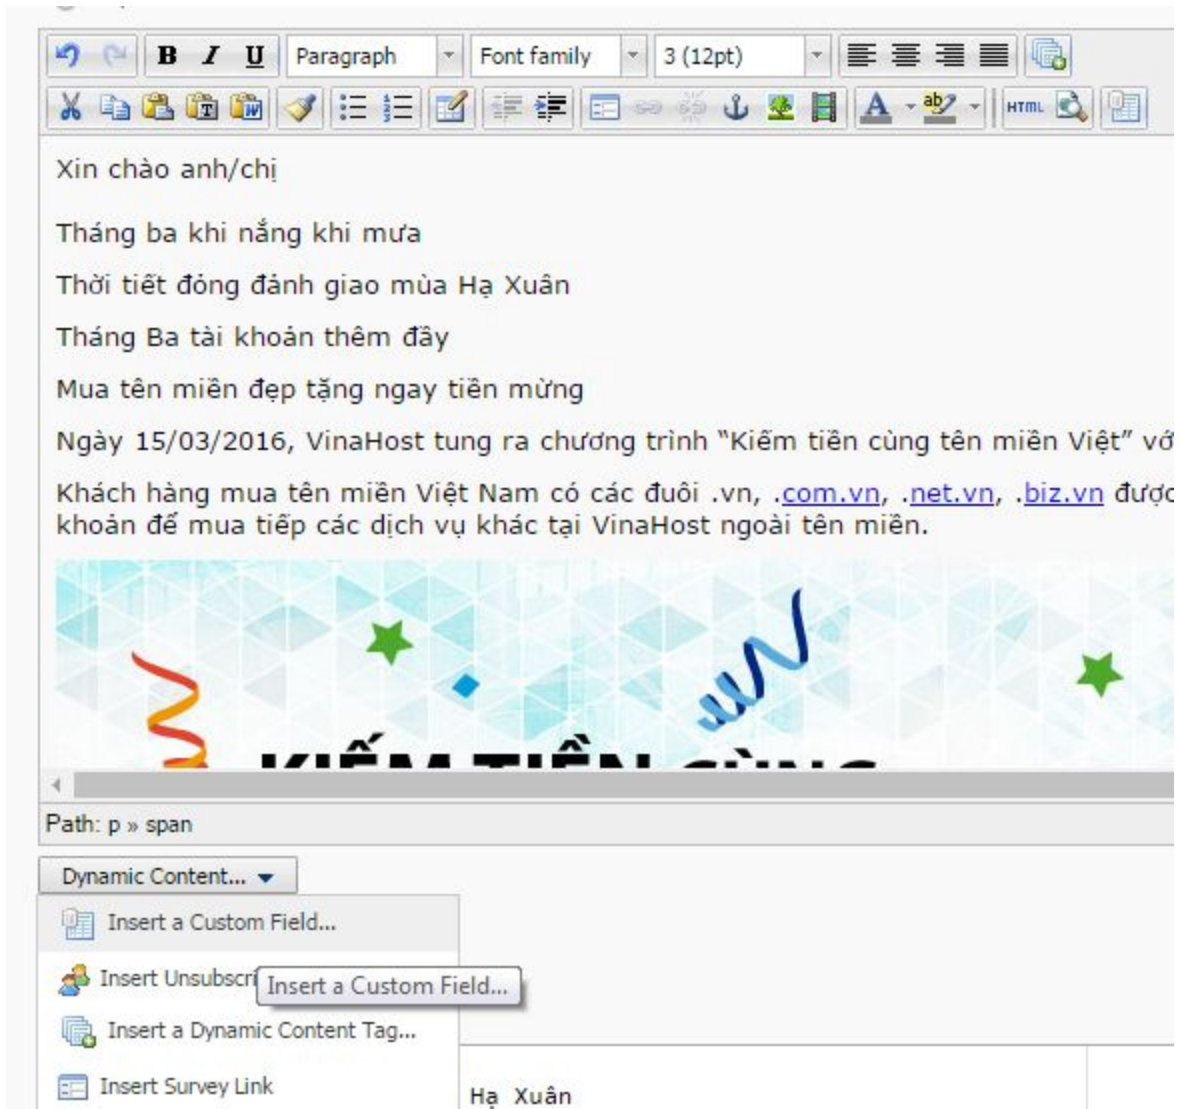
B I U Paragraph Font family 3 (12pt)

HTML

Xin chào anh/chị

Tháng ba khi nắng khi mưa

Thời tiết đỏng đảnh giao mùa Hạ Xuân

Tháng Ba tài khoản thêm đầy

Mua tên miền đẹp tặng ngay tiền mừng

Ngày 15/03/2016, VinaHost tung ra chương trình "Kiếm tiền cùng tên miền Việt" vớ

Khách hàng mua tên miền Việt Nam có các đuôi .vn, .com.vn, .net.vn, .biz.vn đượ khoản để mua tiếp các dịch vụ khác tại VinaHost ngoài tên miền.

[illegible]

Path: p » span

Dynamic Content...

Insert a Custom Field...

Insert Unsubscri

Insert a Custom Field...

Insert a Dynamic Content Tag...

Insert Survey Link

Hạ Xuân